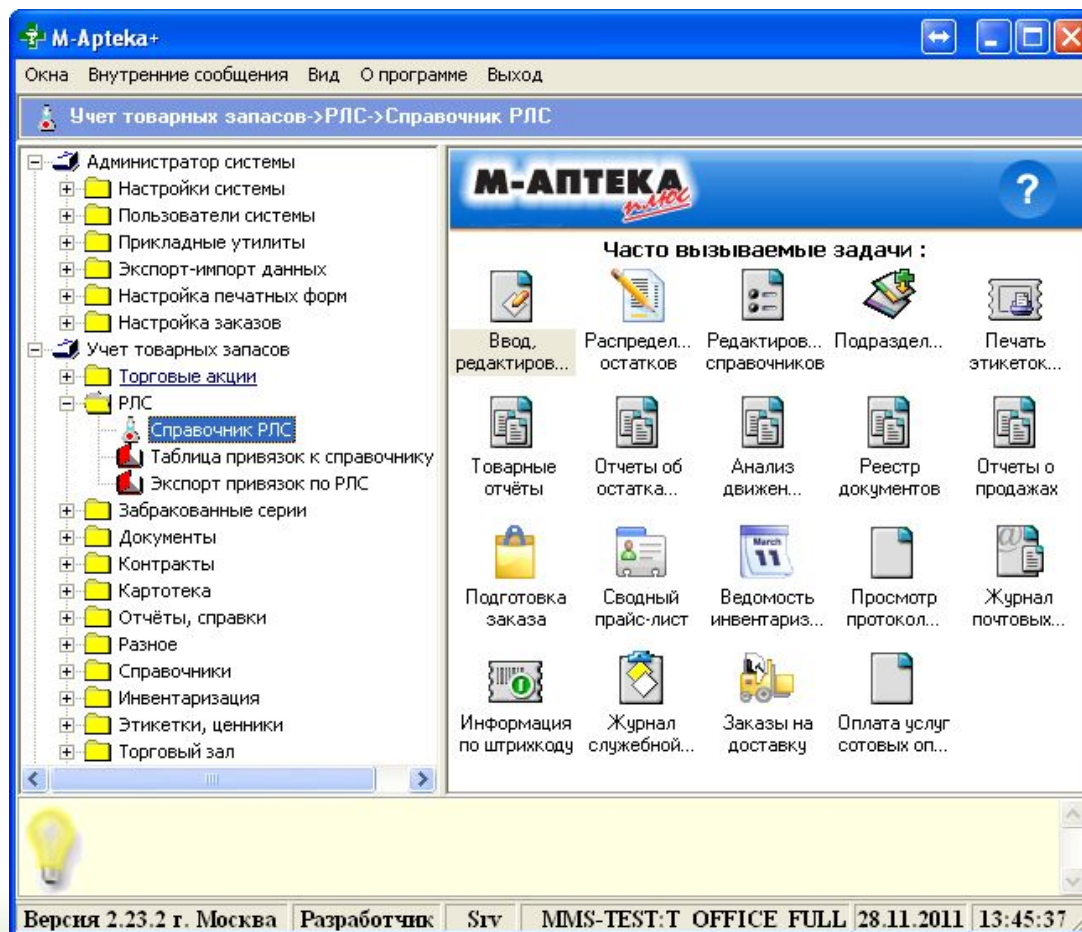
M-Apteka+

Окна Внутренние сообщения Вид О программе Выход

Учет товарных запасов->РЛС->Справочник РЛС

Администратор системы
Настройки системы
Пользователи системы
Прикладные утилиты
Экспорт-импорт данных
Настройка печатных форм
Настройка заказов
Учет товарных запасов
Торговые акции
РЛС
Справочник РЛС
Таблица привязок к справочнику
Экспорт привязок по РЛС
Забракованные серии
Документы
Контракты
Картотека
Отчёты, справки
Разное
Справочники
Инвентаризация
Этикетки, ценники
Торговый зал

М-АПТЕКА плюс

?

Часто вызываемые задачи :

Ввод, редактиров...
Распредел... остатков
Редактиров... справочников
Подраздел...
Печать этикеток...
Товарные отчёты
Отчеты об остатка...
Анализ движен...
Реестр документов
Отчеты о продажах
Подготовка заказа
Сводный прайс-лист
March 11
Ведомость инвентариз...
Просмотр протокол...
Журнал почтовых...
Информация по штрихкоду
Журнал служебной...
Заказы на доставку
Оплата услуг сотовых оп...

Версия 2.23.2 г. Москва | Разработчик | Srv | MMS-TEST:T OFFICE FULL | 28.11.2011 | 13:45:37